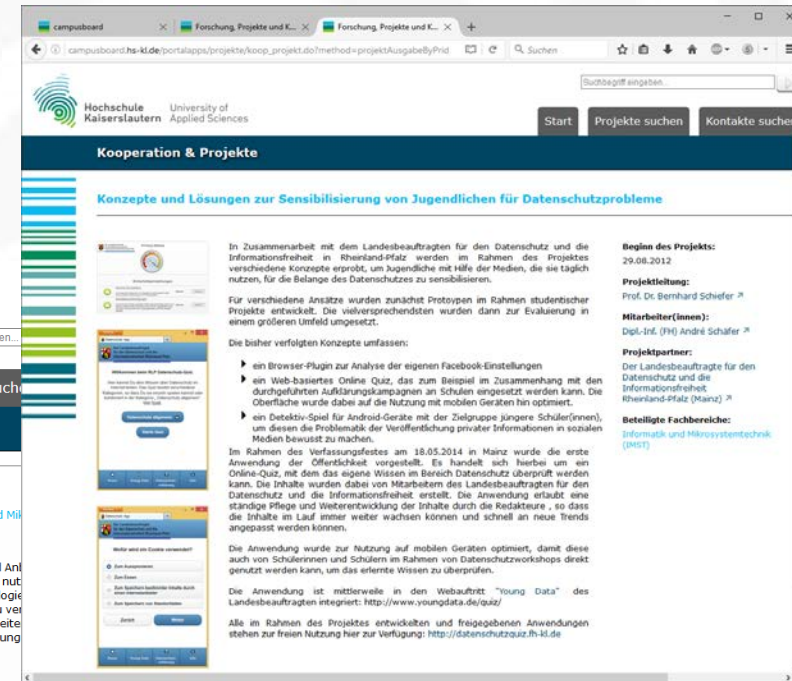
campusboard | Forschung, Projekte und K... | Forschung, Projekte und K...

campusboard.hs-kl.de/portalapps/projekte/koop_projekt.do?method=projektAusgabeByPrid

Suchen

Suchbegriff eingeben

Hochschule Kaiserslautern University of Applied Sciences

Start | Projekte suchen | Kontakte suchen

Kooperation & Projekte

Konzepte und Lösungen zur Sensibilisierung von Jugendlichen für Datenschutzprobleme

In Zusammenarbeit mit dem Landesbeauftragten für den Datenschutz und die Informationsfreiheit in Rheinland-Pfalz werden im Rahmen des Projektes verschiedene Konzepte erprobt, um Jugendliche mit Hilfe der Medien, die sie täglich nutzen, für die Belange des Datenschutzes zu sensibilisieren.

Für verschiedene Ansätze wurden zunächst Protoypen im Rahmen studentischer Projekte entwickelt. Die vielversprechendsten wurden dann zur Evaluierung in einem größeren Umfeld umgesetzt.

Die bisher verfolgten Konzepte umfassen:

ein Browser-Plugin zur Analyse der eigenen Facebook-Einstellungen

ein Web-basiertes Online Quiz, das zum Beispiel im Zusammenhang mit den durchgeführten Aufklärungskampagnen an Schulen eingesetzt werden kann. Die Oberfläche wurde dabei auf die Nutzung mit mobilen Geräten hin optimiert.

ein Detektiv-Spiel für Android-Geräte mit der Zielgruppe jüngere Schüler(innen), um diesen die Problematik der Veröffentlichung privater Informationen in sozialen Medien bewusst zu machen.

Im Rahmen des Verfassungsfestes am 18.05.2014 in Mainz wurde die erste Anwendung der Öffentlichkeit vorgestellt. Es handelt sich hierbei um ein Online-Quiz, mit dem das eigene Wissen im Bereich Datenschutz überprüft werden kann. Die Inhalte wurden dabei von Mitarbeitern des Landesbeauftragten für den Datenschutz und die Informationsfreiheit erstellt. Die Anwendung erlaubt eine ständige Pflege und Weiterentwicklung der Inhalte durch die Redakteure , so dass die Inhalte im Lauf immer weiter wachsen können und schnell an neue Trends angepasst werden können.

Die Anwendung wurde zur Nutzung auf mobilen Geräten optimiert, damit diese auch von Schülerinnen und Schülern im Rahmen von Datenschutzworkshops direkt genutzt werden kann, um das erlernte Wissen zu überprüfen.

Die Anwendung ist mittlerweile in den Webauftritt "Young Data" des Landesbeauftragten integriert: http://www.youngdata.de/quiz/

Alle im Rahmen des Projektes entwickelten und freigegebenen Anwendungen stehen zur freien Nutzung hier zur Verfügung: http://datenschutzquiz.fh-kl.de

Beginn des Projekts:
29.08.2012

Projektleitung:
Prof. Dr. Bernhard Schiefer

Mitarbeiter(innen):
Dipl.-Inf. (FH) André Schäfer

Projektpartner:
Der Landesbeauftragte für den Datenschutz und die Informationsfreiheit Rheinland-Pfalz (Mainz)

Beteiligte Fachbereiche:
Informatik und Mikrosystemtechnik (IMST)

Willkommen beim RLP Datenschutz-Quiz

Datenschutz allgemein

Soziale Netze

Weißt wie ein Cookie verwendet?

Zum Ausspionieren

Zum Essen

Zurück

Weiter